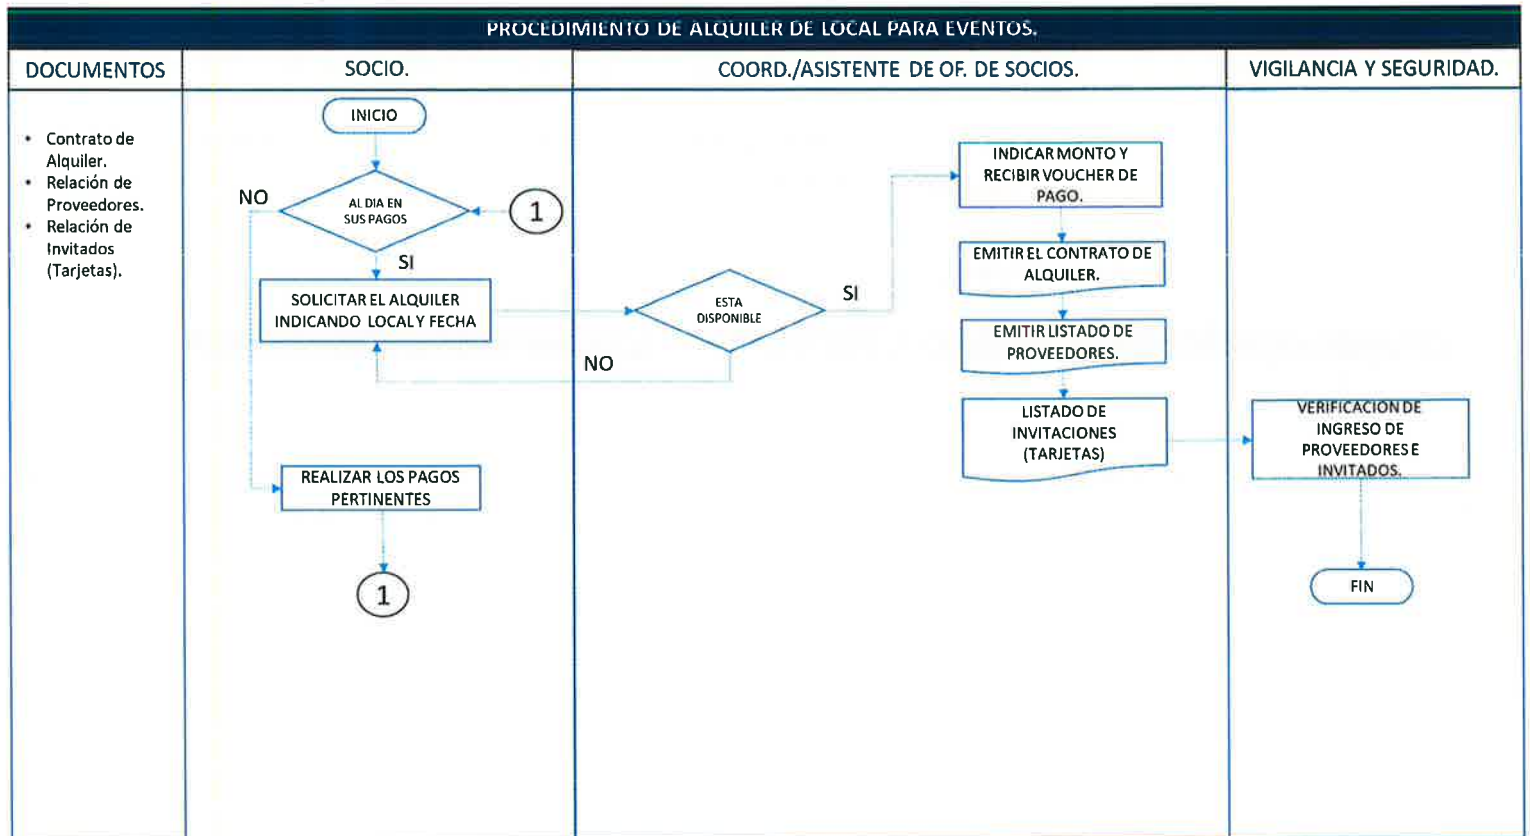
PROCEDIMIENTO DE ALQUILER DE LOCAL PARA EVENTOS.

| DOCUMENTOS | SOCIO. | COORD./ASISTENTE DE OF. DE SOCIOS. | VIGILANCIA Y SEGURIDAD. |
|---|---|---|---|

• Contrato de Alquiler.
• Relación de Proveedores.
• Relación de Invitados (Tarjetas).

INICIO

AL DIA EN SUS PAGOS

NO

1

SI

SOLICITAR EL ALQUILER INDICANDO LOCAL Y FECHA

REALIZAR LOS PAGOS PERTINENTES

1

ESTA DISPONIBLE

SI

NO

INDICAR MONTO Y RECIBIR VOUCHER DE PAGO.

EMITIR EL CONTRATO DE ALQUILER.

EMITIR LISTADO DE PROVEEDORES.

LISTADO DE INVITACIONES (TARJETAS)

VERIFICACION DE INGRESO DE PROVEEDORES E INVITADOS.

FIN